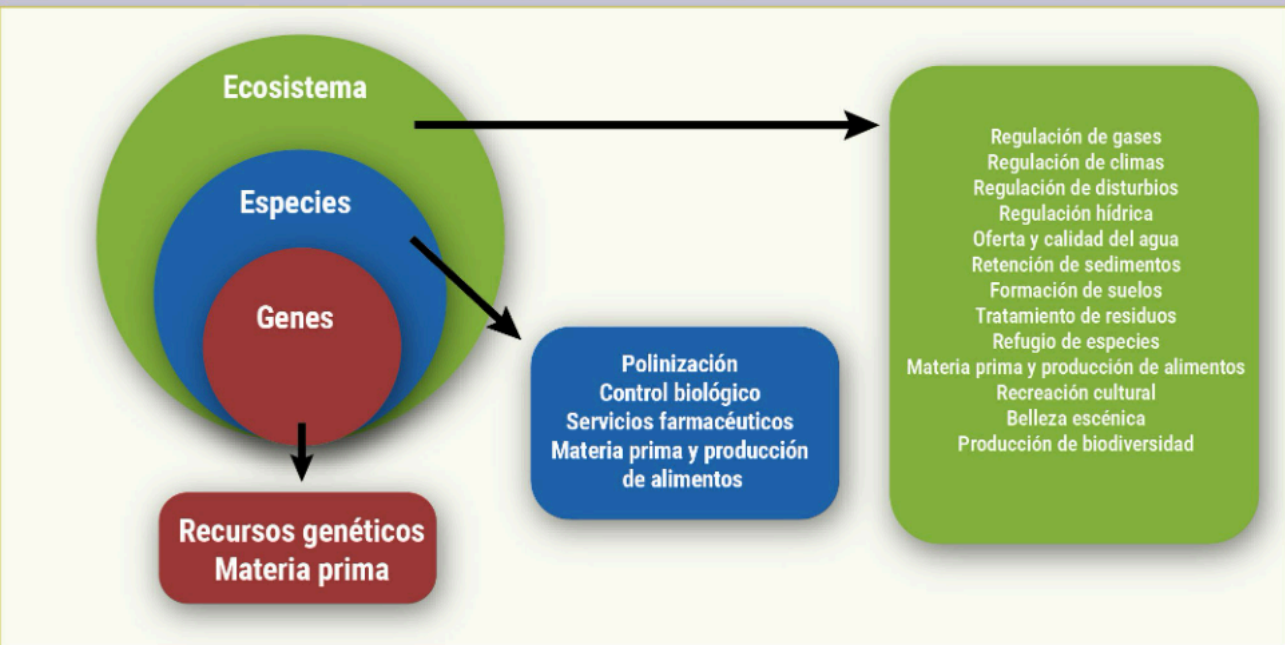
Ecosistema

Especies

Genes

Regulación de gases
Regulación de climas
Regulación de disturbios
Regulación hídrica
Oferta y calidad del agua
Retención de sedimentos
Formación de suelos
Tratamiento de residuos
Refugio de especies
Materia prima y producción de alimentos
Recreación cultural
Belleza escénica
Producción de biodiversidad

Polinización
Control biológico
Servicios farmacéuticos
Materia prima y producción de alimentos

Recursos genéticos
Materia prima